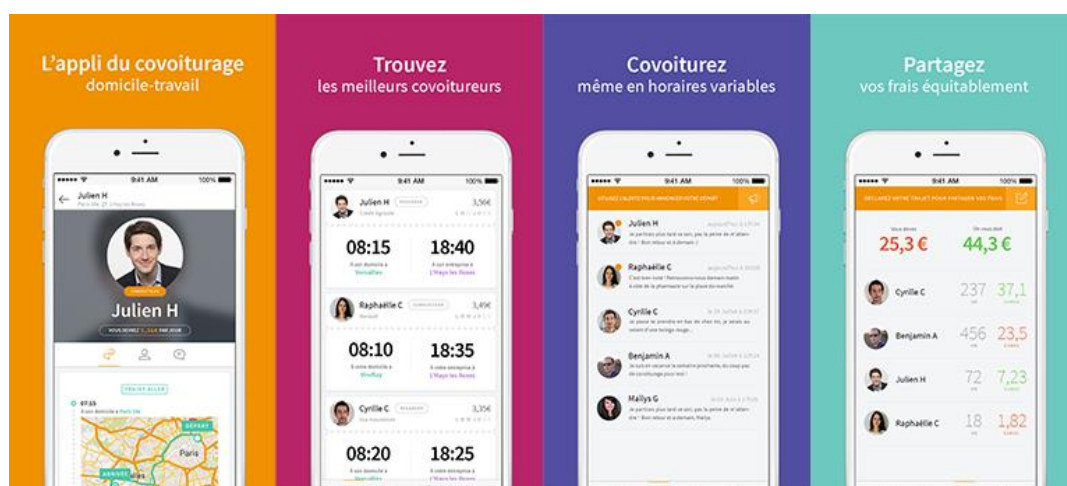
L'appli du covoiturage
domicile-travail

9:41 AM
100%
Julien H
Julien H
VOUS DEVREZ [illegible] PAR JOUR
TRAJET ALLER
07:15
DÉPART
Paris
ARRIVÉE

Trouvez
les meilleurs covoitureurs

9:41 AM
100%
Julien H
3,56€
08:15
18:40
Versailles
L'Haÿe les Roses
Raphaëlle C
3,49€
08:10
18:35
Viroflay
L'Haÿe les Roses
Cyrille C
3,35€
08:20
18:25

Covoiturez
même en horaires variables

9:41 AM
100%
Julien H
Raphaëlle C
Cyrille C
Benjamin A
Maïlys G

Partagez
vos frais équitablement

9:41 AM
100%
25,3 €
44,3 €
Cyrille C
237
37,1
Benjamin A
456
23,5
Julien H
72
7,23
Raphaëlle C
18
1,82